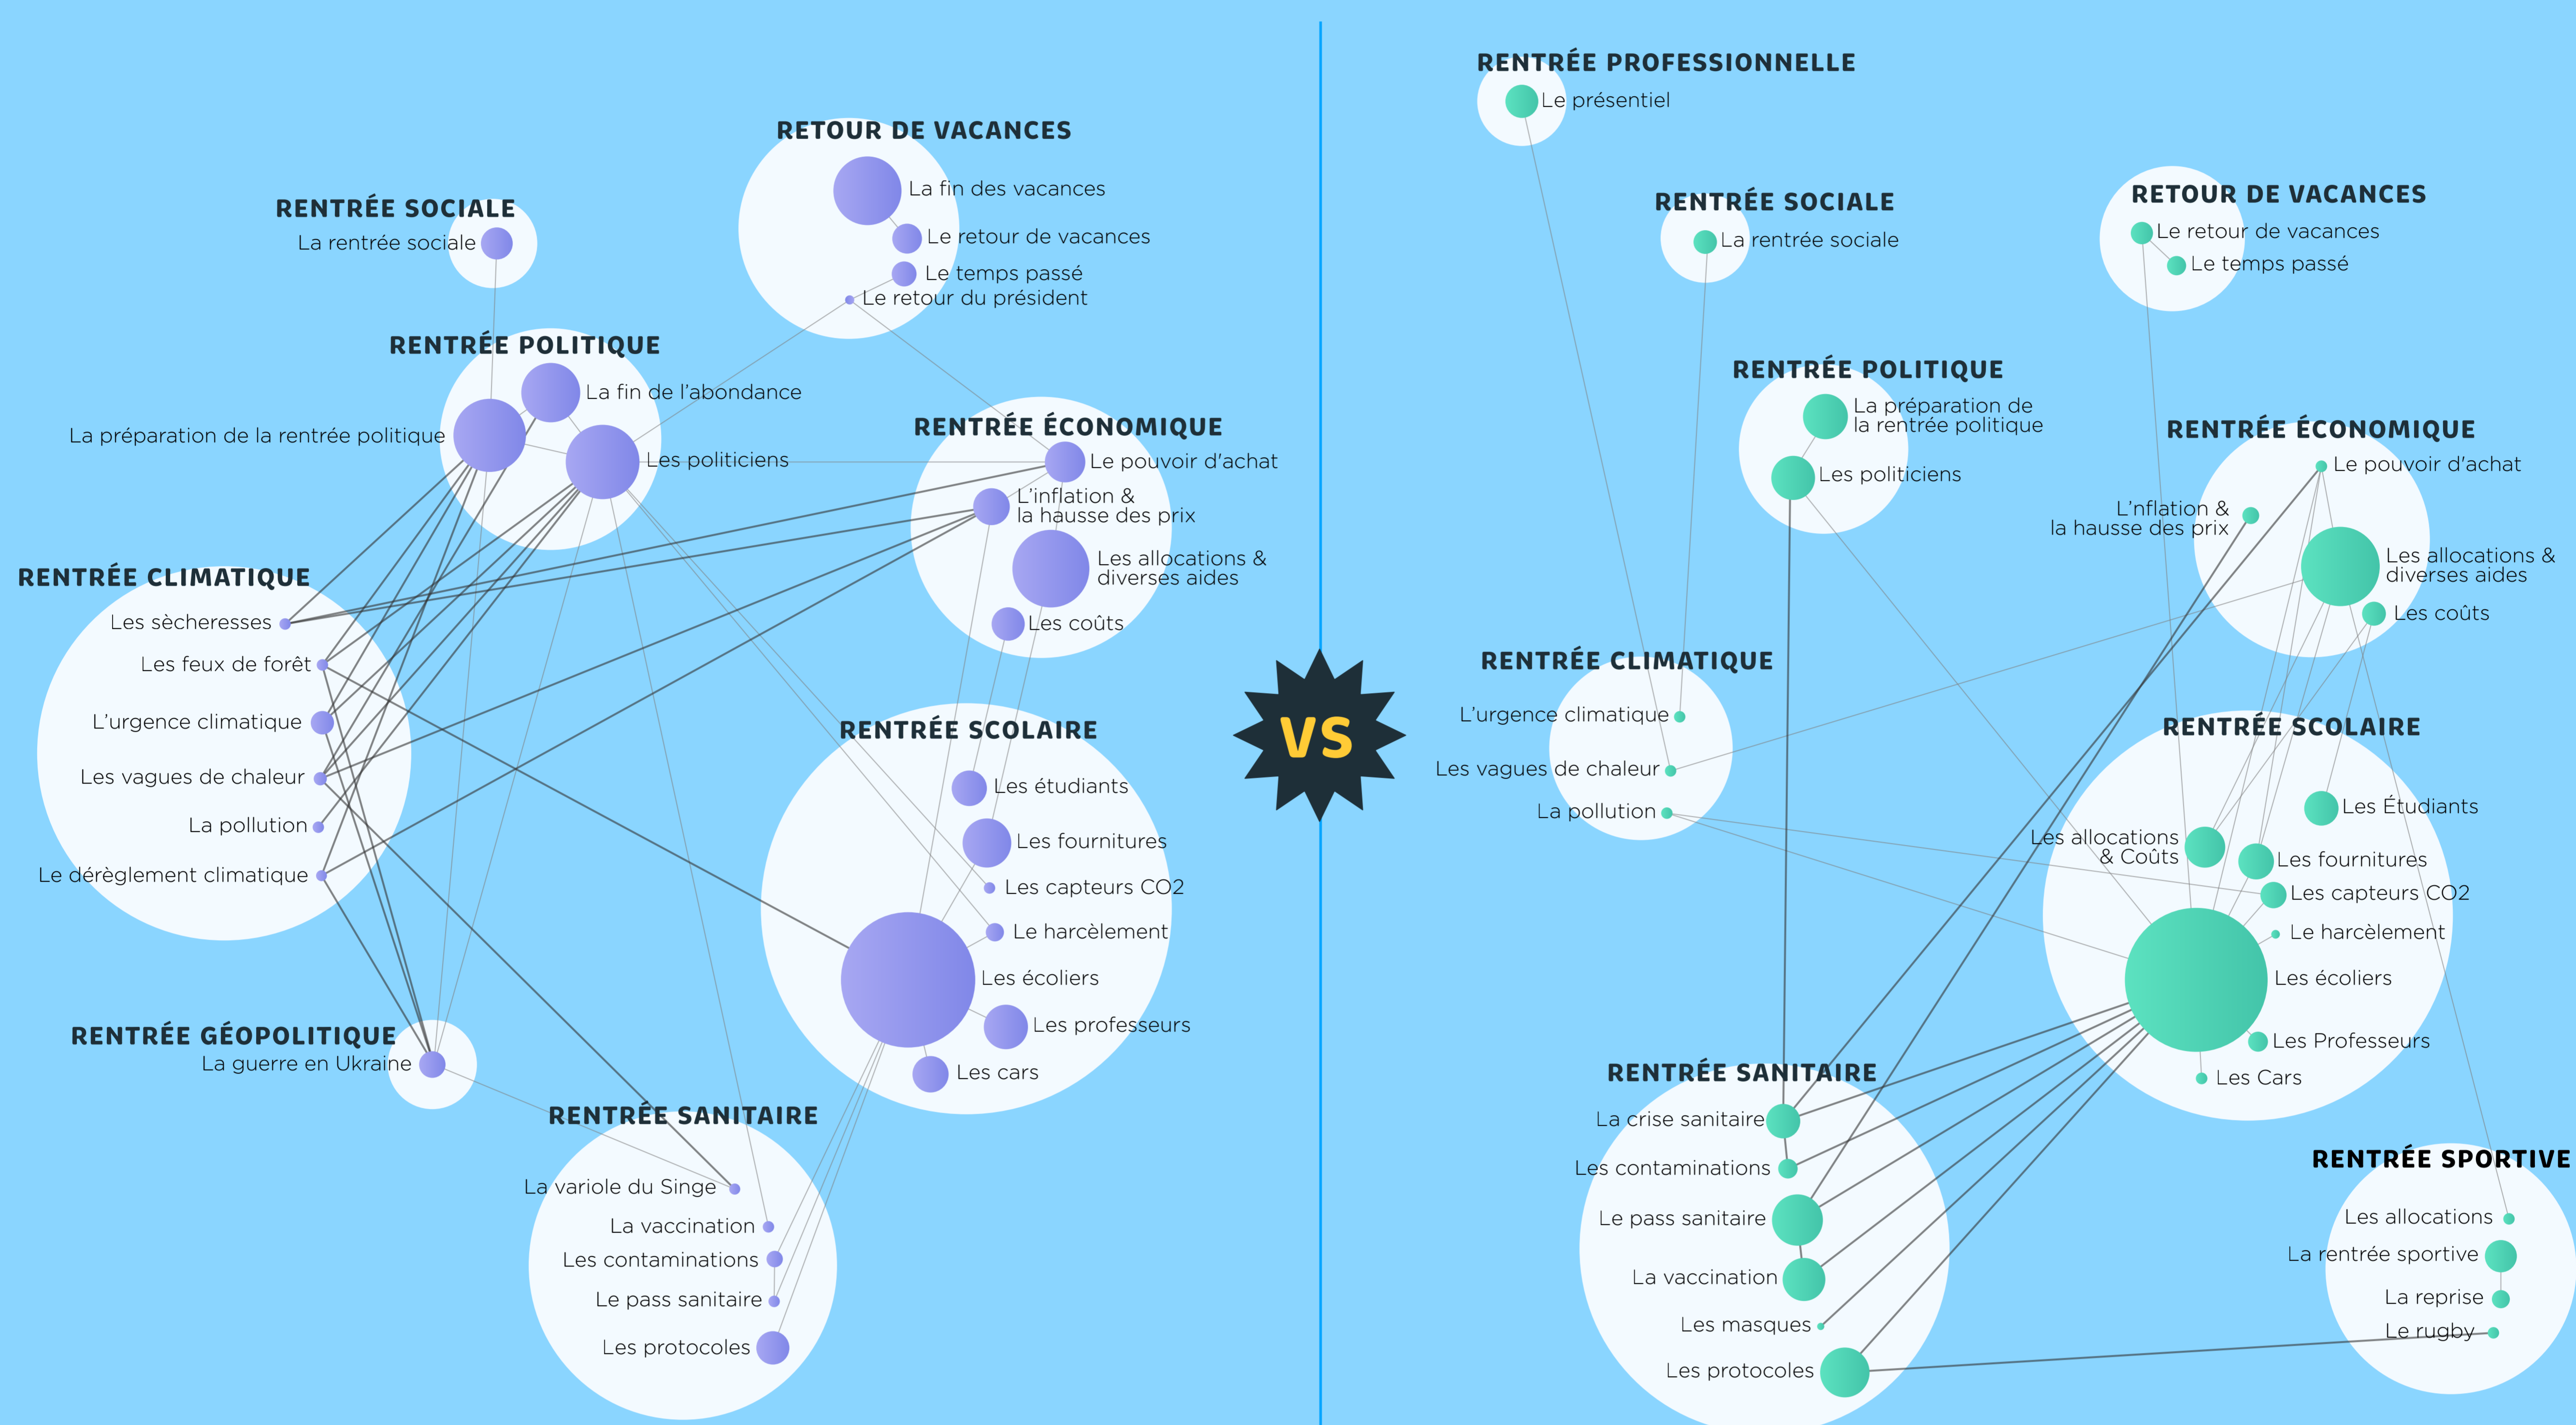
RETOUR DE VACANCES
La fin des vacances
Le retour de vacances
Le temps passé
Le retour du président

RENTRÉE SOCIALE
La rentrée sociale

RENTRÉE POLITIQUE
La fin de l'abondance
La préparation de la rentrée politique
Les politiciens

RENTRÉE ÉCONOMIQUE
Le pouvoir d'achat
L'inflation & la hausse des prix
Les allocations & diverses aides
Les coûts

RENTRÉE CLIMATIQUE
Les sècheresses
Les feux de forêt
L'urgence climatique
Les vagues de chaleur
La pollution
Le dérèglement climatique

RENTRÉE SCOLAIRE
Les étudiants
Les fournitures
Les capteurs CO2
Le harcèlement
Les écoliers
Les professeurs
Les cars

RENTRÉE GÉOPOLITIQUE
La guerre en Ukraine

RENTRÉE SANITAIRE
La variole du Singe
La vaccination
Les contaminations
Le pass sanitaire
Les protocoles

VS

RENTRÉE PROFESSIONNELLE
Le présentiel

RENTRÉE SOCIALE
La rentrée sociale

RETOUR DE VACANCES
Le retour de vacances
Le temps passé

RENTRÉE POLITIQUE
La préparation de la rentrée politique
Les politiciens

RENTRÉE ÉCONOMIQUE
Le pouvoir d'achat
L'nflation & la hausse des prix
Les allocations & diverses aides
Les coûts

RENTRÉE CLIMATIQUE
L'urgence climatique
Les vagues de chaleur
La pollution

RENTRÉE SCOLAIRE
Les Étudiants
Les allocations & Coûts
Les fournitures
Les capteurs CO2
Le harcèlement
Les écoliers
Les Professeurs
Les Cars

RENTRÉE SANITAIRE
La crise sanitaire
Les contaminations
Le pass sanitaire
La vaccination
Les masques
Les protocoles

RENTRÉE SPORTIVE
Les allocations
La rentrée sportive
La reprise
Le rugby